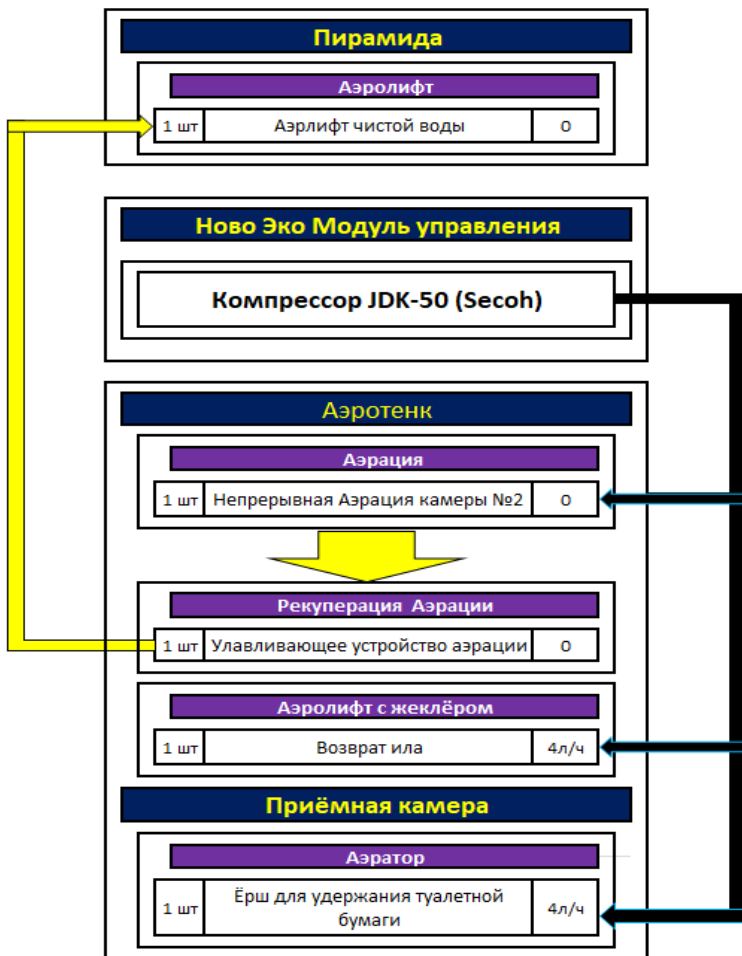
Пирамида

Аэролифт

| 1 шт | Аэрлифт чистой воды | 0 |
|---|---|---|

Ново Эко Модуль управления

Компрессор JDK-50 (Secoh)

Аэротенк

Аэрация

| 1 шт | Непрерывная Аэрация камеры №2 | 0 |
|---|---|---|

Рекуперация Аэрации

| 1 шт | Улавливающее устройство аэрации | 0 |
|---|---|---|

Аэролифт с жеклёром

| 1 шт | Возврат ила | 4л/ч |
|---|---|---|

Приёмная камера

Аэратор

| 1 шт | Ёрш для удержания туалетной бумаги | 4л/ч |
|---|---|---|